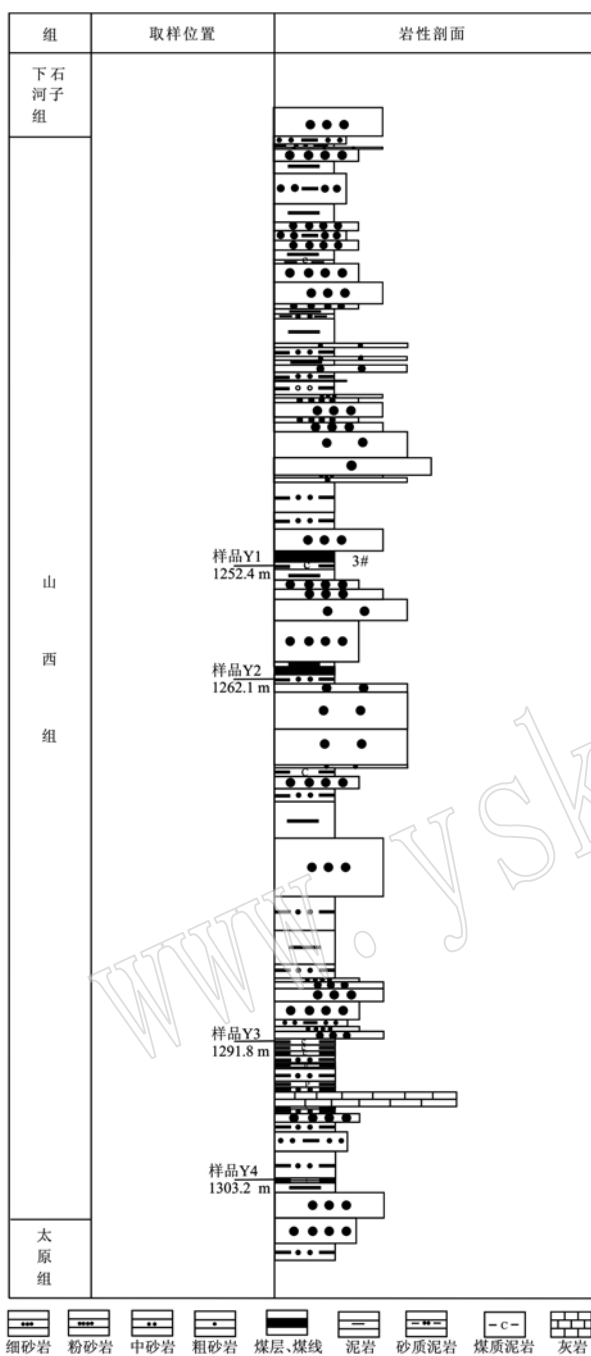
| 组 | 取样位置 | 岩性剖面 |
|---|---|---|
| 下石河子组 | | |
| 山西组 | 样品Y1 1252.4 m<br>样品Y2 1262.1 m<br>样品Y3 1291.8 m<br>样品Y4 1303.2 m | 3# |
| 太原组 | | |

细砂岩 粉砂岩 中砂岩 粗砂岩 煤层、煤线 泥岩 砂质泥岩 煤质泥岩 灰岩

www.ysk